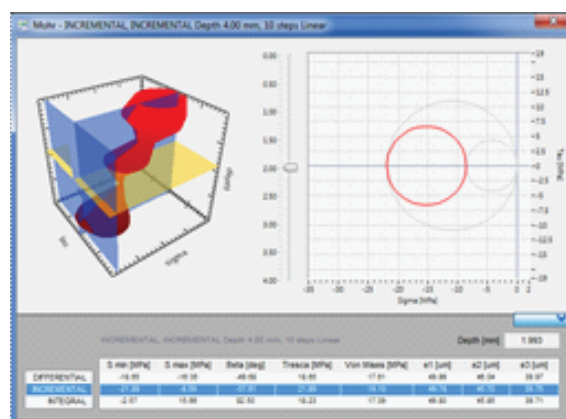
Mohr - INCREMENTAL, INCREMENTAL Depth 4.00 mm, 10 steps Linear

Tau
Sigma

0.00
0.50
1.00
1.50
2.00
2.50
3.00
3.50
4.00

15
12.5
10
7.5
5
2.5
0
-2.5
-5
-7.5
-10
-12.5
-15

Tau [MPa]
Sigma [MPa]

INCREMENTAL, INCREMENTAL Depth 4.00 mm, 10 steps Linear

Depth [mm] 1.993

| | S min [MPa] | S max [MPa] | Beta [deg] | Tresca [MPa] | Von Mises [MPa] | e1 [um] | e2 [um] | e3 [um] |
|---|---|---|---|---|---|---|---|---|
| DIFFERENTIAL | -18.85 | -10.18 | 49.59 | -18.85 | -17.61 | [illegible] | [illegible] | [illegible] |
| INCREMENTAL | -21.85 | -8.55 | -37.60 | -21.85 | -19.10 | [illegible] | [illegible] | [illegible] |
| INTEGRAL | -2.57 | -15.89 | 92.50 | -16.23 | -17.39 | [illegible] | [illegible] | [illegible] |